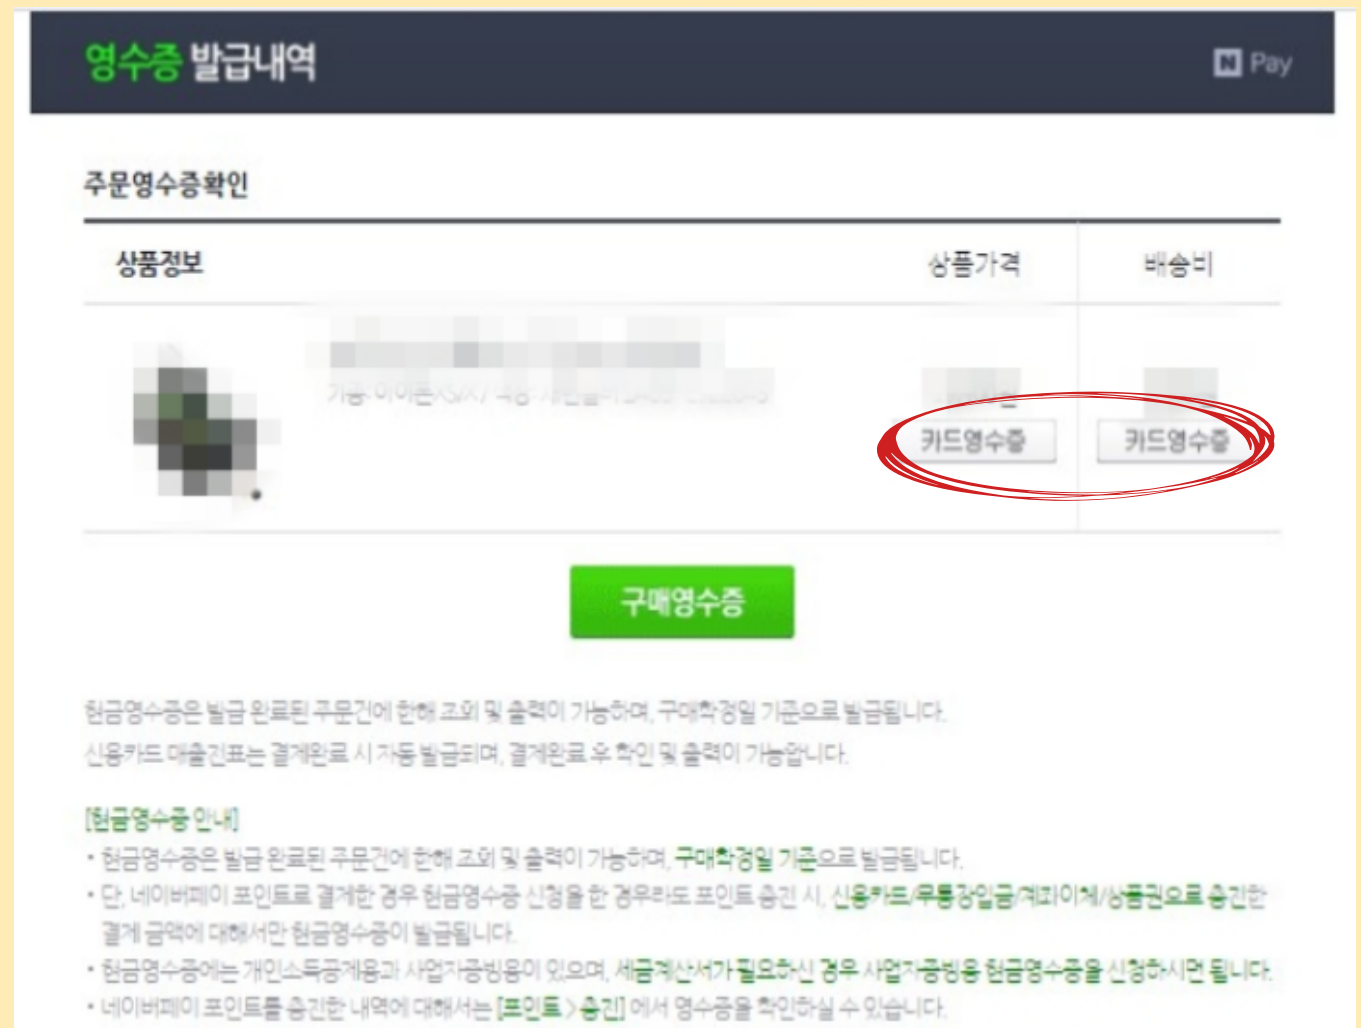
영수증 발급내역

N Pay

주문영수증확인

| 상품정보 | 상품가격 | 배송비 |
|---|---|---|
| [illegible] | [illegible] 카드영수증 | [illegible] 카드영수증 |

구매영수증

현금영수증은 발급 완료된 주문건에 한해 조회 및 출력이 가능하며, 구매확정일 기준으로 발급됩니다.
신용카드 매출전표는 결제완료 시 자동 발급되며, 결제완료 후 확인 및 출력이 가능합니다.

[현금영수증 안내]
• 현금영수증은 발급 완료된 주문건에 한해 조회 및 출력이 가능하며, 구매확정일 기준으로 발급됩니다.
• 단, 네이버페이 포인트로 결제한 경우 현금영수증 신청을 한 경우라도 포인트 충전 시, 신용카드/무통장입금/계좌이체/상품권으로 충전한 결제 금액에 대해서만 현금영수증이 발급됩니다.
• 현금영수증에는 개인소득공제용과 사업자증빙용이 있으며, 세금계산서가 필요하신 경우 사업자증빙용 현금영수증을 신청하시면 됩니다.
• 네이버페이 포인트를 충전한 내역에 대해서는 [포인트 > 충전] 에서 영수증을 확인하실 수 있습니다.